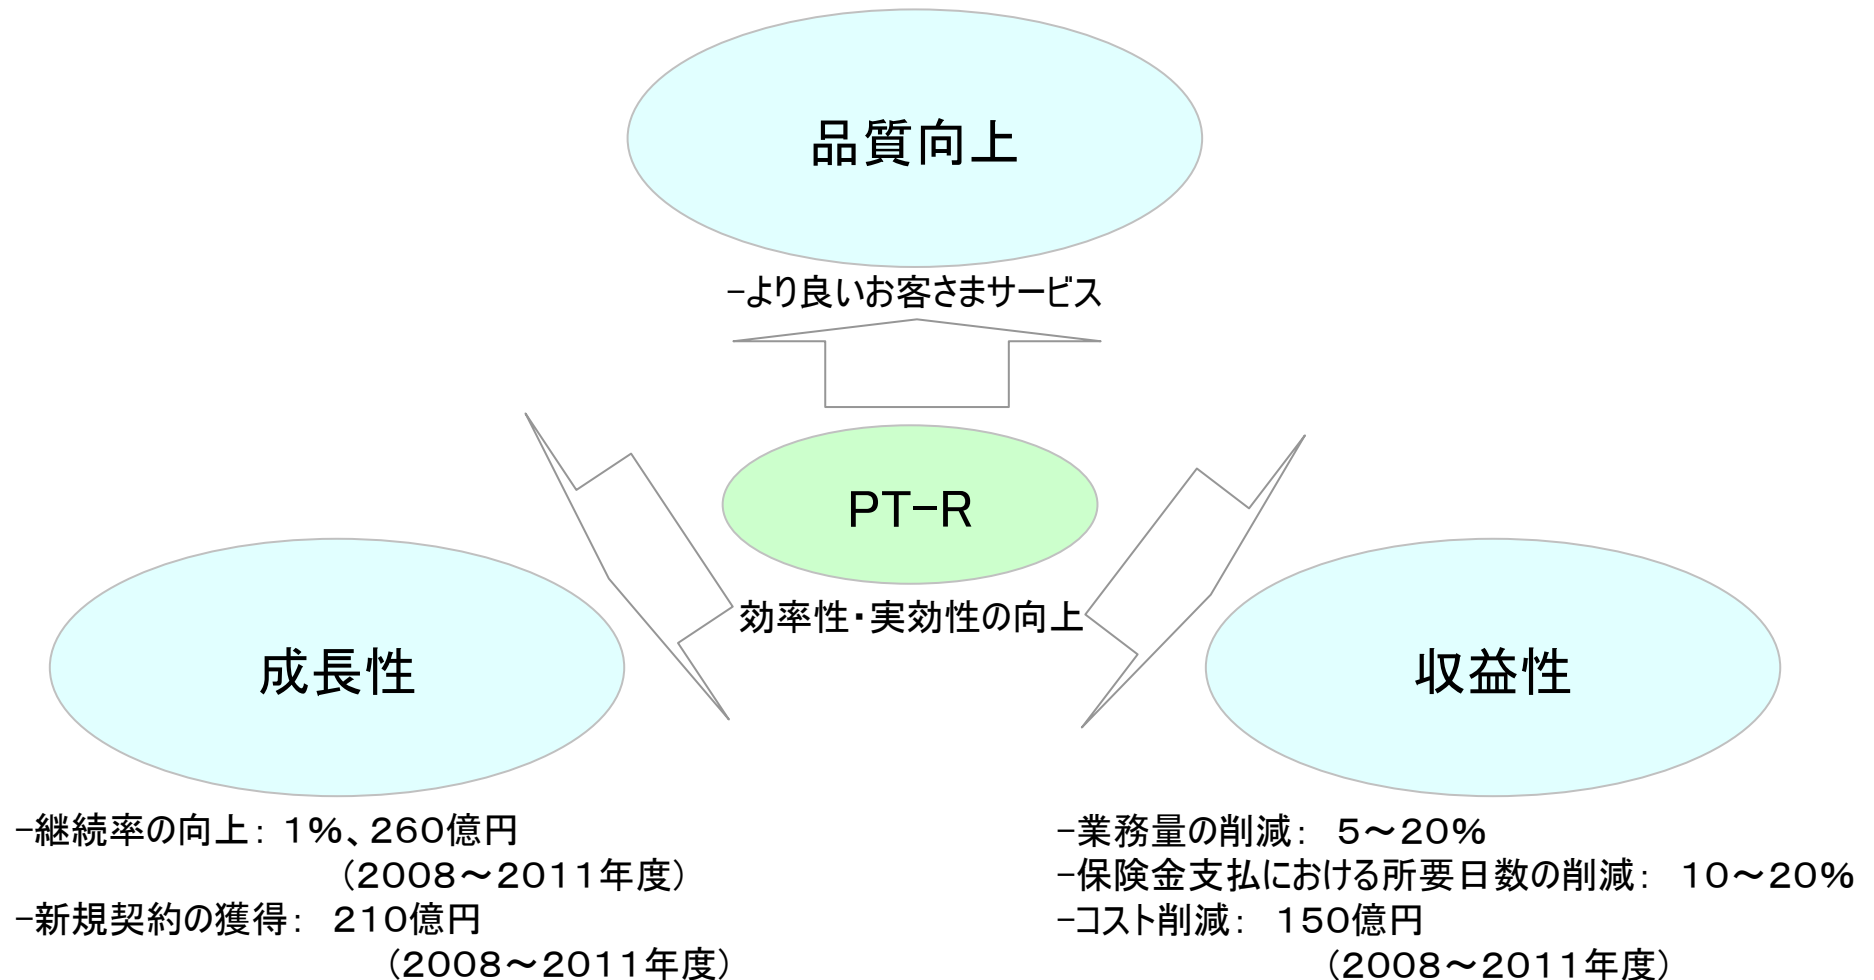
品質向上

-より良いお客さまサービス

PT-R

効率性・実効性の向上

成長性

収益性

-継続率の向上：1%、260億円
（2008～2011年度）
-新規契約の獲得： 210億円
（2008～2011年度）

-業務量の削減： 5～20%
-保険金支払における所要日数の削減： 10～20%
-コスト削減： 150億円
（2008～2011年度）